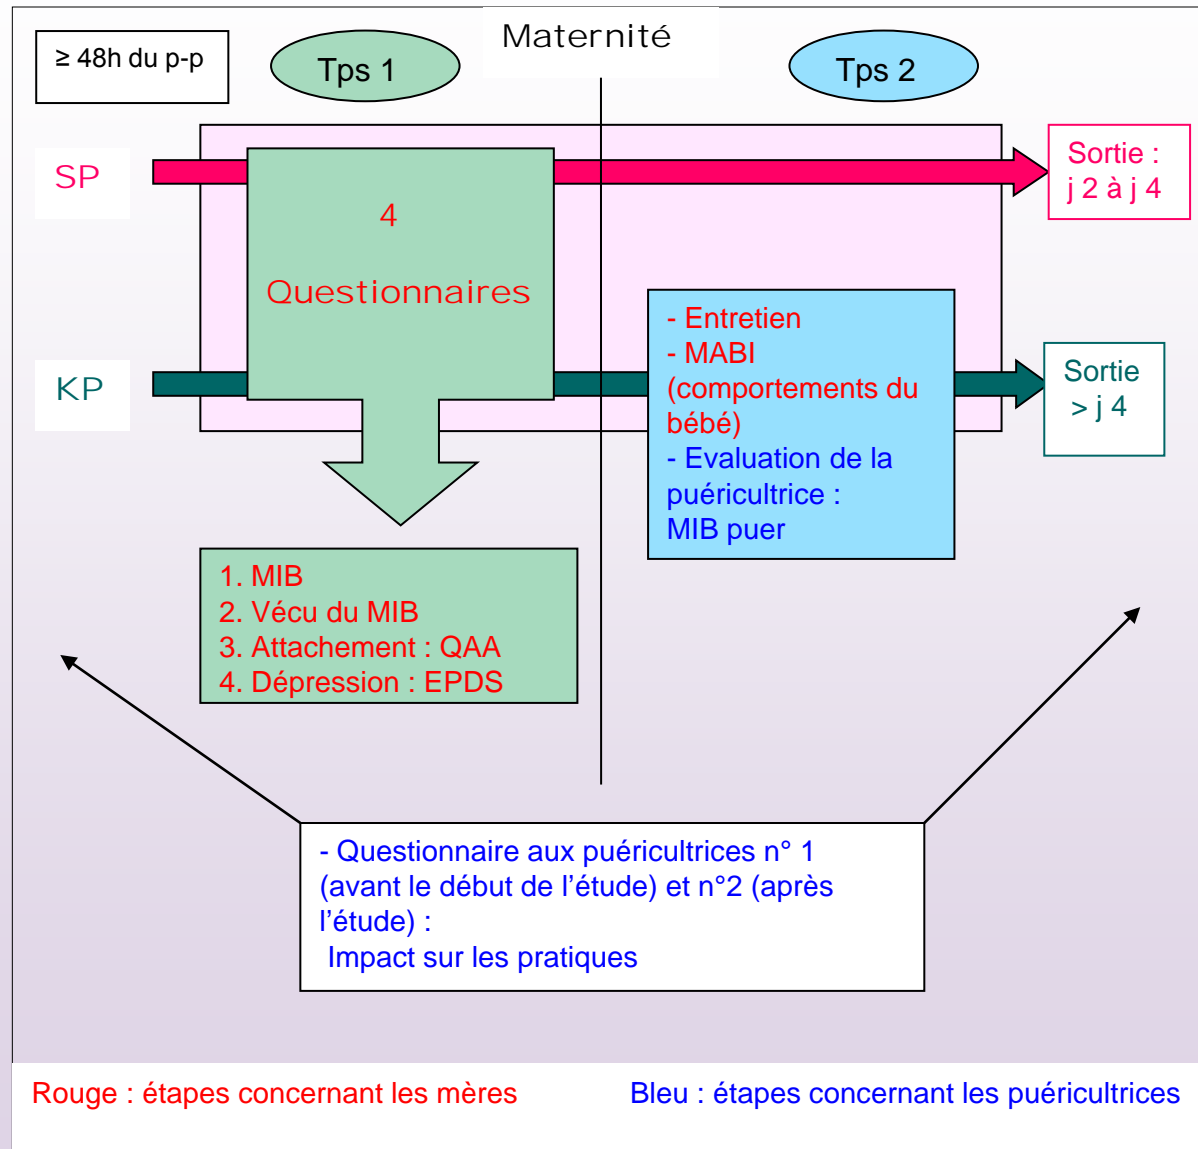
≥ 48h du p-p

Tps 1

Maternité

Tps 2

SP

Sortie : j 2 à j 4

4

Questionnaires

KP

- Entretien
- MABI (comportements du bébé)
- Evaluation de la puéricultrice : MIB puer

Sortie > j 4

1. MIB
2. Vécu du MIB
3. Attachement : QAA
4. Dépression : EPDS

- Questionnaire aux puéricultrices n° 1 (avant le début de l'étude) et n°2 (après l'étude) :
Impact sur les pratiques

Rouge : étapes concernant les mères

Bleu : étapes concernant les puéricultrices